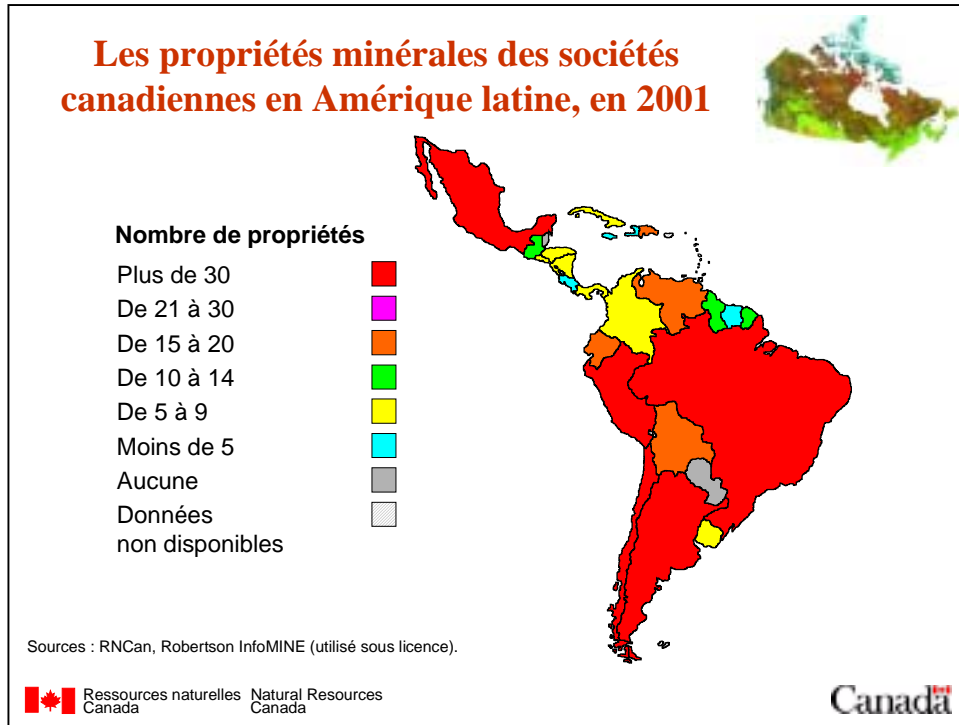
Les propriétés minérales des sociétés canadiennes en Amérique latine, en 2001

Nombre de propriétés

Plus de 30

De 21 à 30

De 15 à 20

De 10 à 14

De 5 à 9

Moins de 5

Aucune

Données non disponibles

Sources : RNCan, Robertson InfoMINE (utilisé sous licence).

Ressources naturelles Canada Natural Resources Canada

Canada